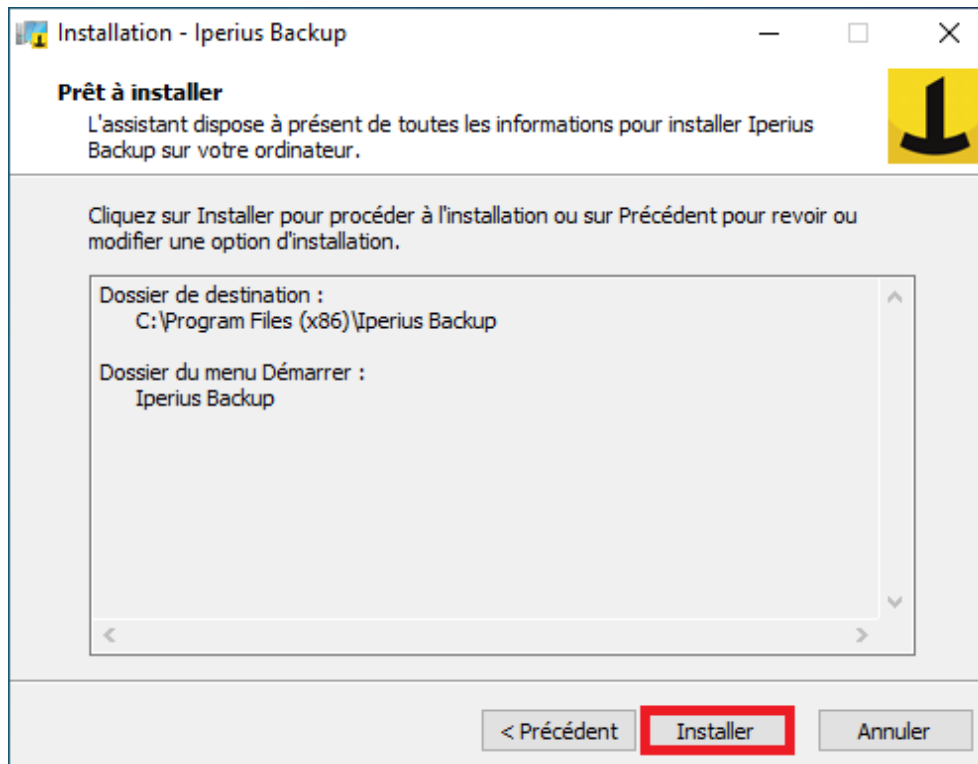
Installation - Iperius Backup

Prêt à installer
L'assistant dispose à présent de toutes les informations pour installer Iperius Backup sur votre ordinateur.

Cliquez sur Installer pour procéder à l'installation ou sur Précédent pour revoir ou modifier une option d'installation.

Dossier de destination :
C:\Program Files (x86)\Iperius Backup

Dossier du menu Démarrer :
Iperius Backup

< Précédent
Installer
Annuler